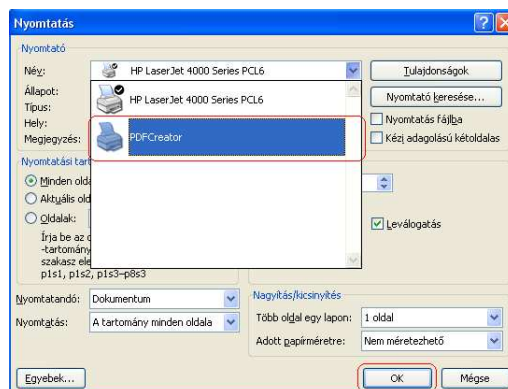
Nyomtatás

Nyomtató

Név: HP LaserJet 4000 Series PCL6

Tulajdonságok

Állapot:

Típus:

Hely:

Megjegyzés:

HP LaserJet 4000 Series PCL6

PDFCreator

Nyomtató keresése...

Nyomtatás fájlba

Kézi adagolású kétoldalas

Nyomtatási tar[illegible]

Minden old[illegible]

Aktuális old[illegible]

Oldalak:

Írja be az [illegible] -tartomány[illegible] szakasz ele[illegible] p1s1, p1s2, p1s3–p8s3

Leválogatás

Nyomtatandó: Dokumentum

Nyomtatás: A tartomány minden oldala

Nagyítás/kicsinyítés

Több oldal egy lapon: 1 oldal

Adott papírméretre: Nem méretezhető

Egyebek...

OK

Mégse